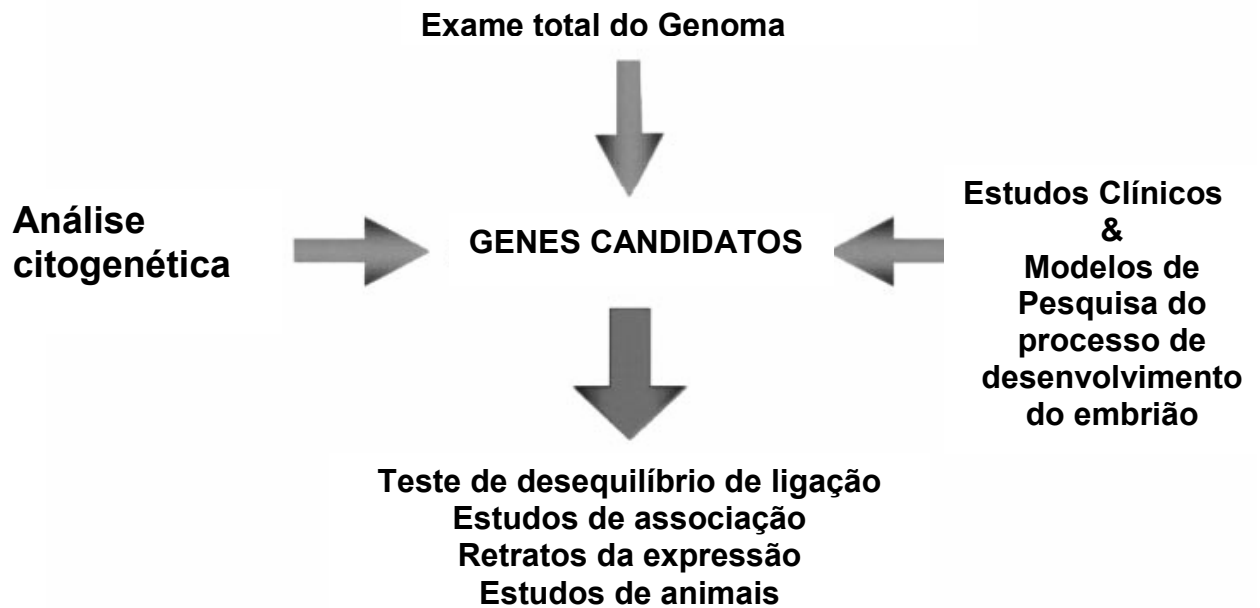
Exame total do Genoma

Análise citogenética

GENES CANDIDATOS

Estudos Clínicos
&
Modelos de Pesquisa do processo de desenvolvimento do embrião

Teste de desequilíbrio de ligação
Estudos de associação
Retratos da expressão
Estudos de animais